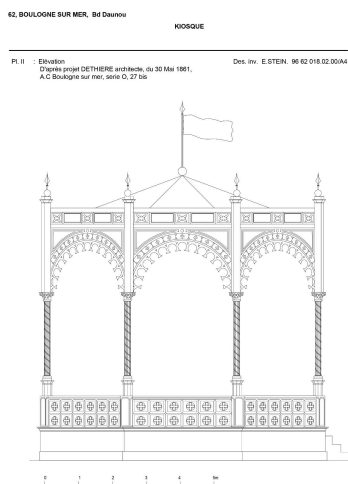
62, BOULOGNE SUR MER, Bd Daunou

KIOSQUE

Pl. II : Elévation
D'après projet DETHIERE architecte, du 30 Mai 1861,
A.C Boulogne sur mer, serie O, 27 bis

Des. inv. E.STEIN. 96 62 018.02.00/A4

0 1 2 3 4 5m